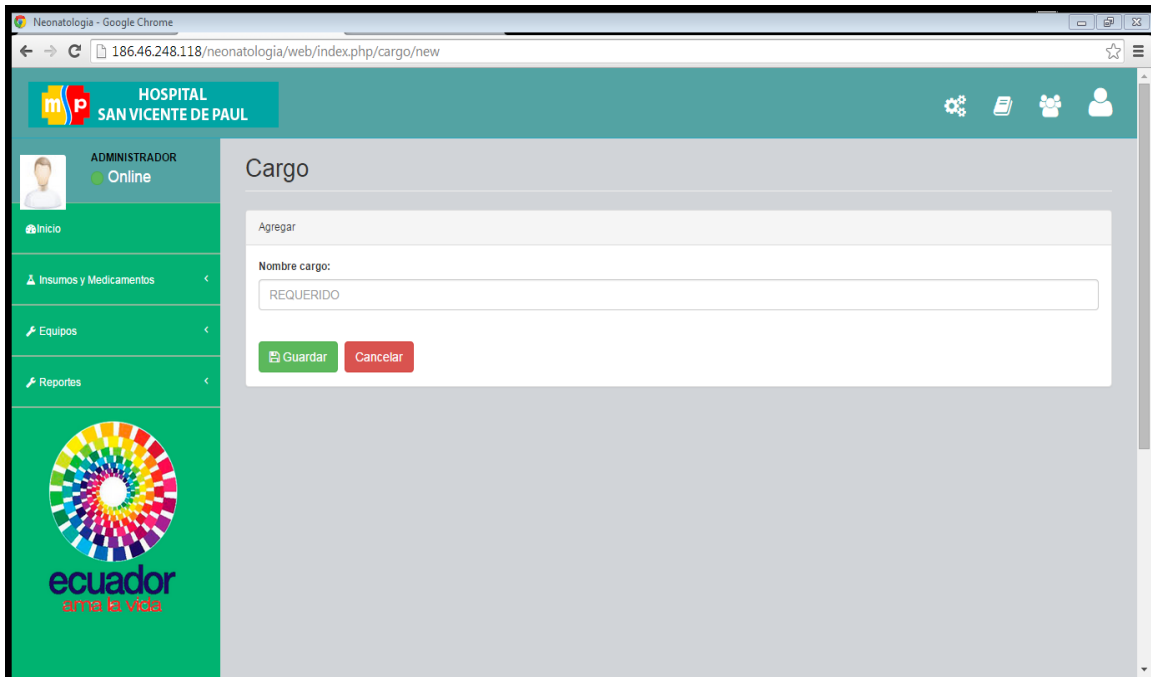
Neonatologia - Google Chrome

186.46.248.118/neonatologia/web/index.php/cargo/new

m p HOSPITAL SAN VICENTE DE PAUL

ADMINISTRADOR
Online

Inicio

Insumos y Medicamentos

Equipos

Reportes

ecuador
ama la vida

Cargo

Agregar

Nombre cargo:

REQUERIDO

Guardar

Cancelar